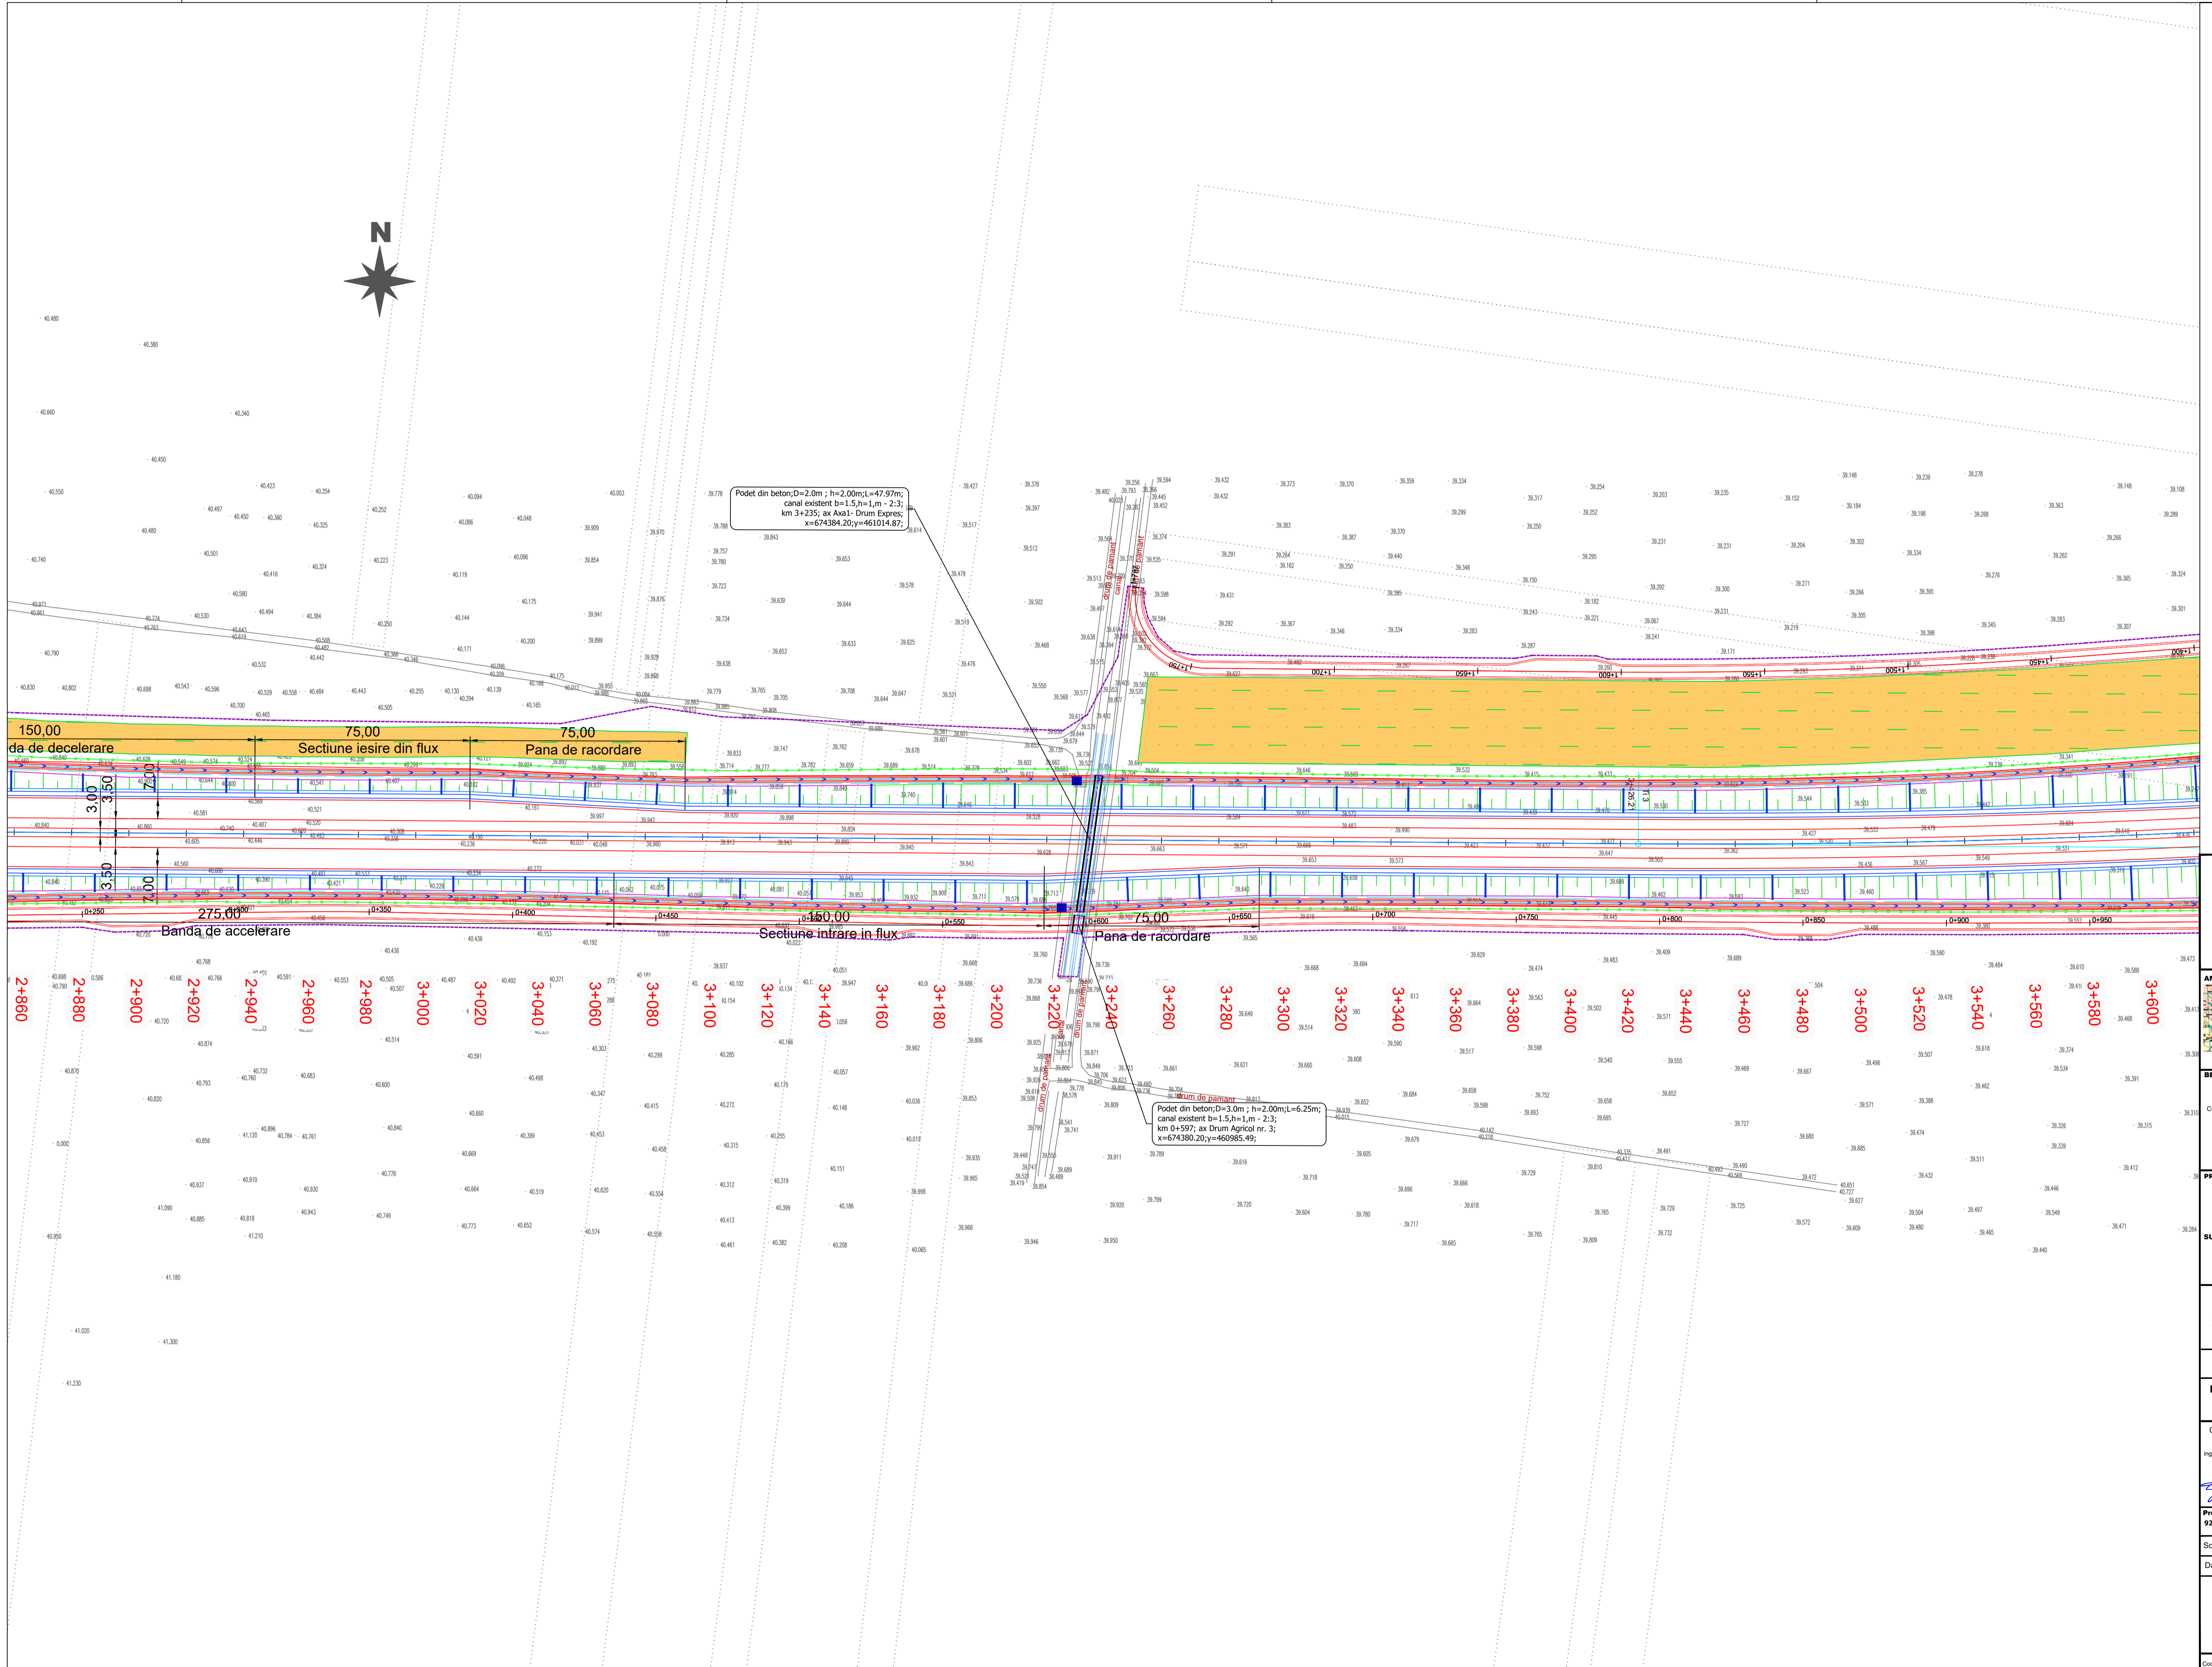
N

Podet din beton;D=2.0m ; h=2.00m;L=47.97m; canal existent b=1.5,h=1,m - 2:3; km 3+235; ax Axa1- Drum Expres; x=674384.20;y=461014.87;

150,00
da de decelerare
75,00
Sectiune iesire din flux
75,00
Pana de racordare

3,00
3,50
7,00
3,50
3,50
7,00

275,00
Banda de accelerare
150,00
Sectiune intrare in flux
75,00
Pana de racordare

0+250
0+350
0+400
0+450
0+550
0+600
0+650
0+700
0+750
0+800
0+850
0+900
0+950

2+860
2+880
2+900
2+920
2+940
2+960
2+980
3+000
3+020
3+040
3+060
3+080
3+100
3+120
3+140
3+160
3+180
3+200
3+220
3+240
3+260
3+280
3+300
3+320
3+340
3+360
3+380
3+400
3+420
3+440
3+460
3+480
3+500
3+520
3+540
3+560
3+580
3+600

drum de pamant

Podet din beton;D=3.0m ; h=2.00m;L=6.25m; canal existent b=1.5,h=1,m - 2:3; km 0+597; ax Drum Agricol nr. 3; x=674380.20;y=460985.49;